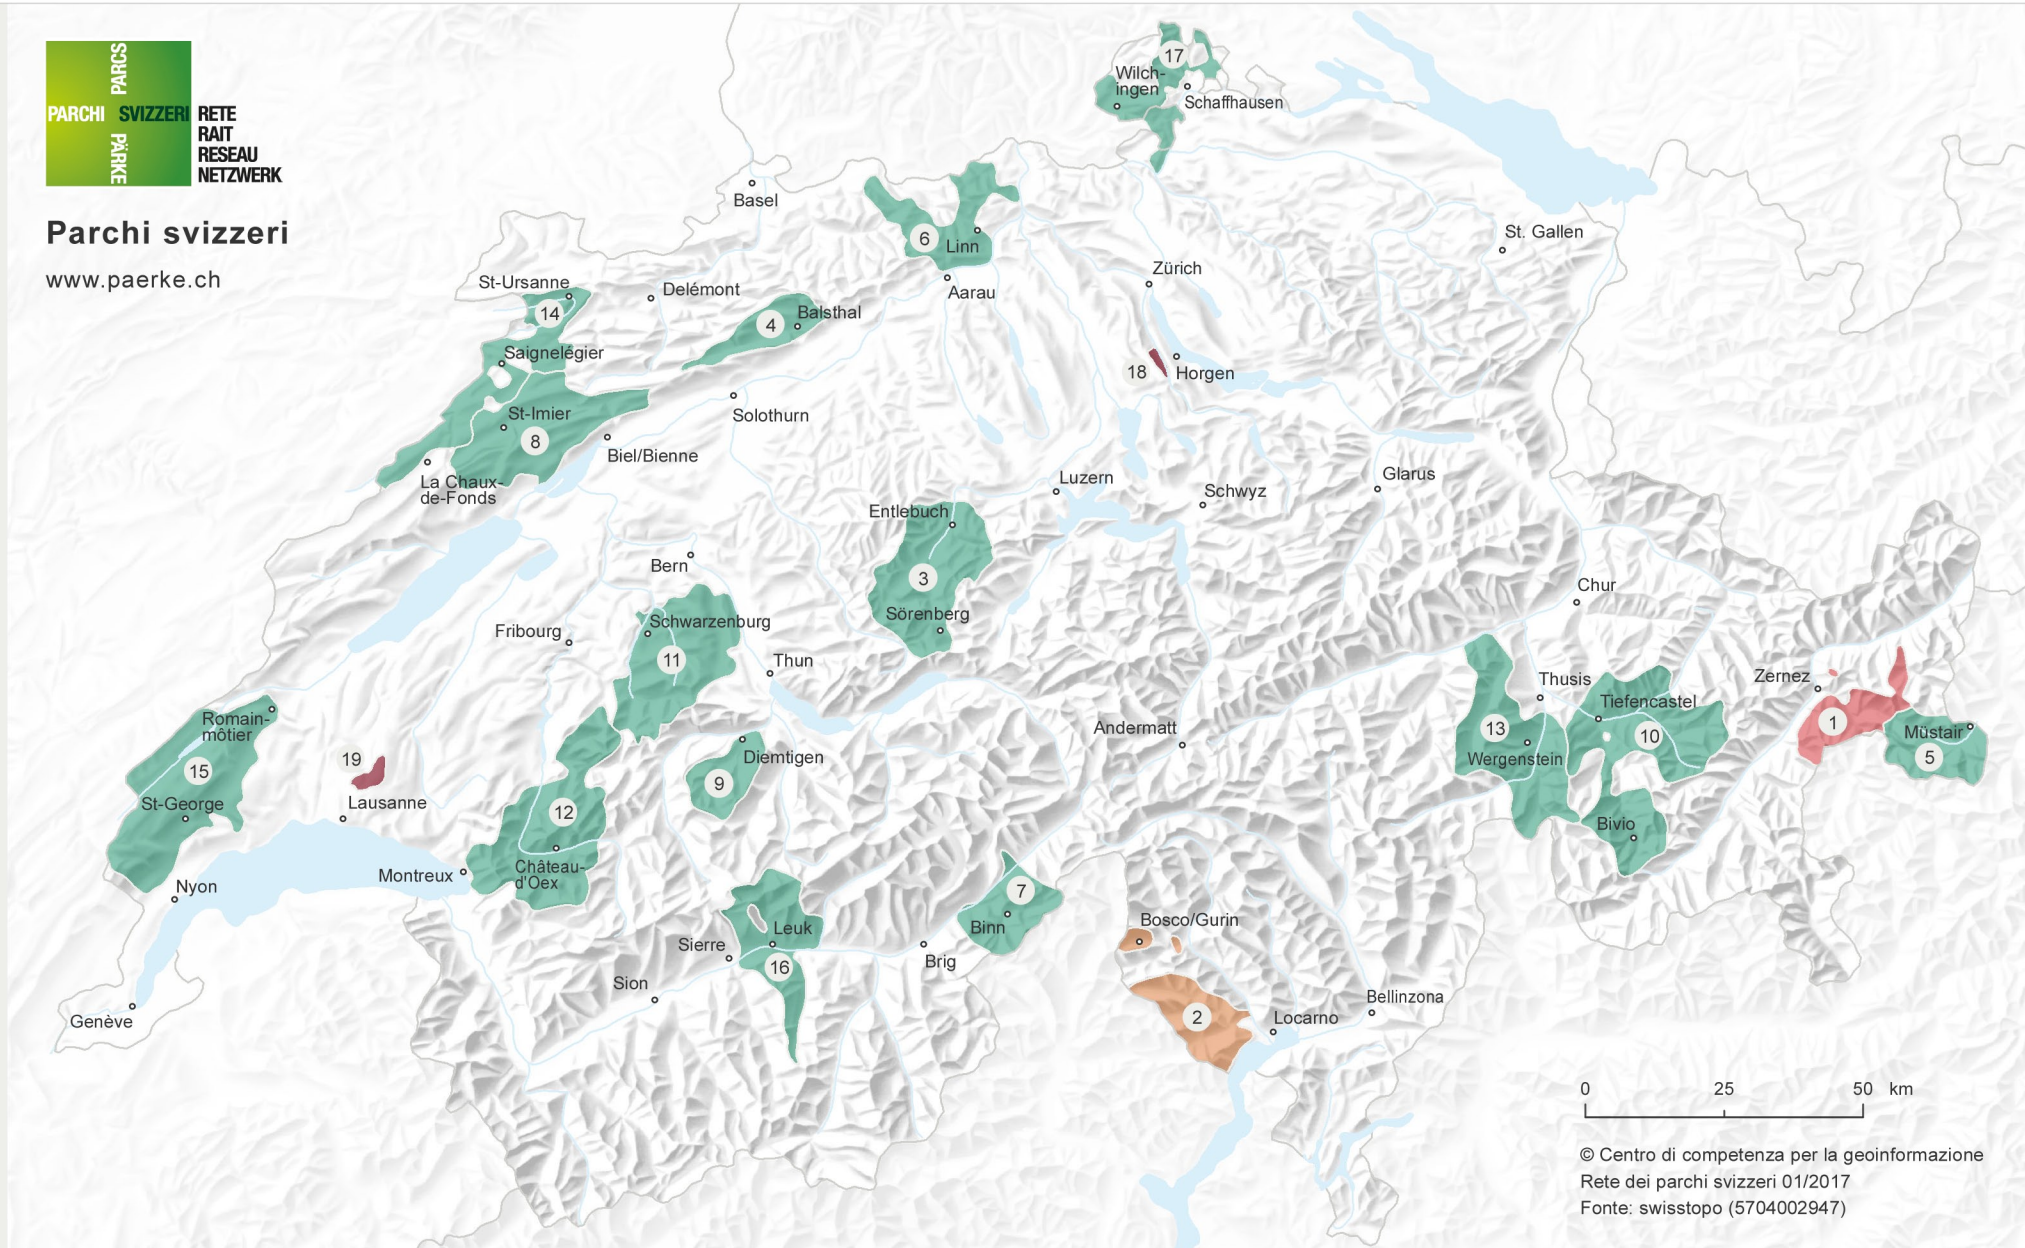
PARCS
PARCHI SVIZZERI RETE
PÄRKE
RAIT
RESEAU
NETZWERK

Parchi svizzeri
www.paerke.ch

17
Wilchingen
Schaffhausen
Basel
6
Linn
Aarau
Zürich
St. Gallen
St-Ursanne
14
Delémont
4
Balsthal
Saignelégier
18
Horgen
St-Imier
8
Solothurn
Biel/Bienne
La Chaux-de-Fonds
Luzern
Schwyz
Glarus
Entlebuch
3
Bern
Sörenberg
Chur
Schwarzenburg
Fribourg
11
Thun
Thusis
Zernez
Tiefencastel
1
Romainmôtier
Andermatt
13
10
Müstair
19
15
Diemtigen
Wergenstein
5
St-George
Lausanne
9
12
Bivio
Château-d'Oex
Montreux
Nyon
7
Leuk
Binn
Bosco/Gurin
Sierre
16
Brig
Sion
2
Bellinzona
Locarno
Genève

0 25 50 km

© Centro di competenza per la geoinformazione
Rete dei parchi svizzeri 01/2017
Fonte: swisstopo (5704002947)